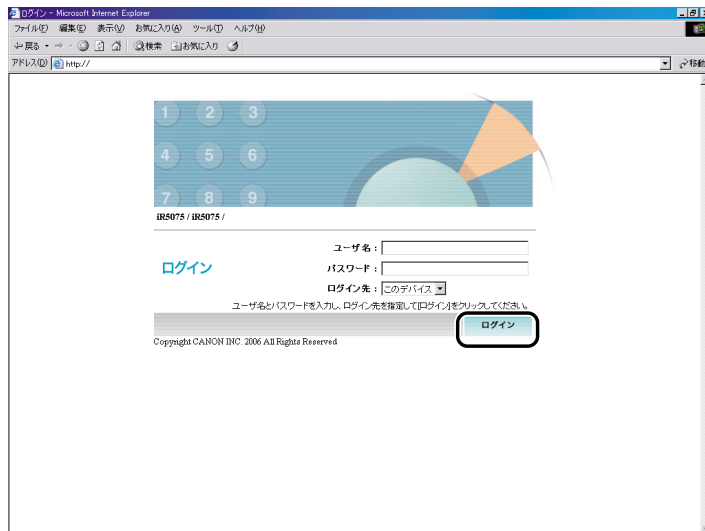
ログイン - Microsoft Internet Explorer

ファイル(F) 編集(E) 表示(V) お気に入り(A) ツール(T) ヘルプ(H)

戻る 検索 お気に入り

アドレス(D) http://

移動

1 2 3
4 5 6
7 8 9

iR5075 / iR5075 /

ログイン

ユーザ名：

パスワード：

ログイン先： このデバイス

ユーザ名とパスワードを入力し、ログイン先を指定して[ログイン]をクリックしてください。

ログイン

Copyright CANON INC. 2006 All Rights Reserved